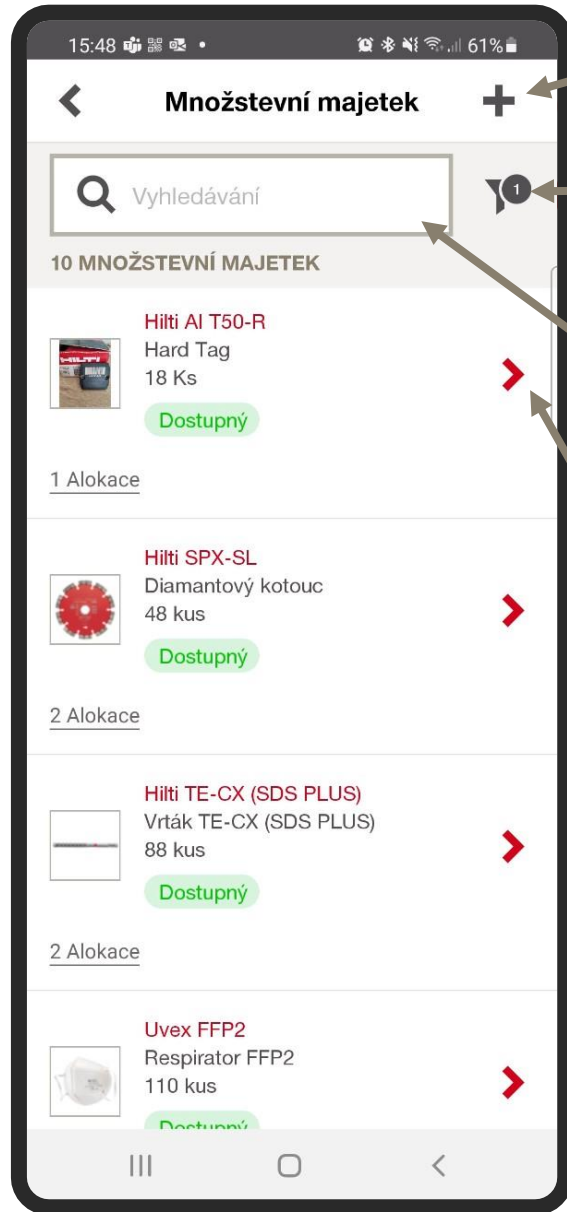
15:48 61%

Množstevní majetek

Vyhledávání

1

10 MNOŽSTEVNÍ MAJETEK

Hilti AI T50-R
Hard Tag
18 Ks
Dostupný

1 Alokace

Hilti SPX-SL
Diamantový kotouc
48 kus
Dostupný

2 Alokace

Hilti TE-CX (SDS PLUS)
Vrták TE-CX (SDS PLUS)
88 kus
Dostupný

2 Alokace

Uvex FFP2
Respirator FFP2
110 kus
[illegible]